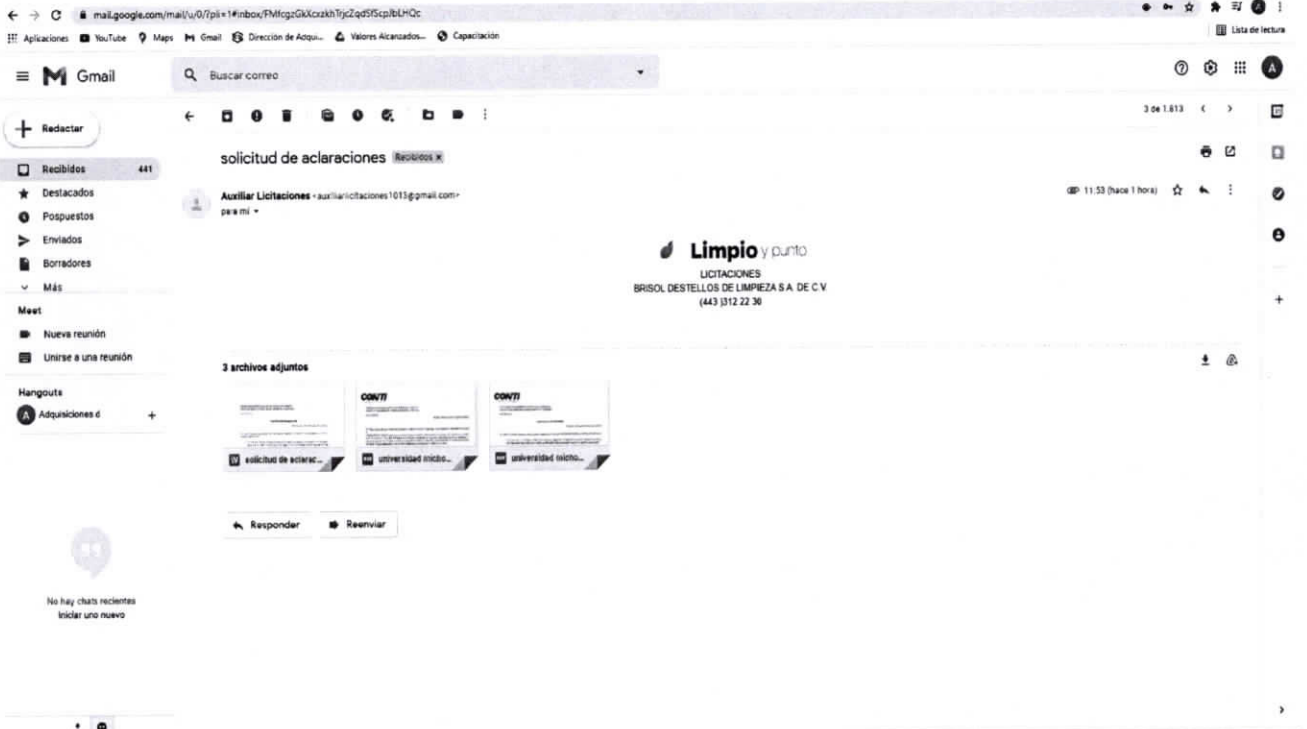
mail.google.com/mail/u/0/?pli=1#inbox/FMfcgzGkXcxzkhTrjcZqdSfScpJbLHQc

Aplicaciones YouTube Maps Gmail Dirección de Adqui... Valores Alcanzados... Capacitación

Lista de lectura

Gmail

Buscar correo

+ Redactar

Recibidos 441
Destacados
Pospuestos
Enviados
Borradores
Más

Meet
Nueva reunión
Unirse a una reunión

Hangouts
Adquisiciones d +

No hay chats recientes
Iniciar uno nuevo

3 de 1.613

solicitud de aclaraciones Recibidos ×

Auxiliar Licitaciones <auxiliarlicitaciones1013@gmail.com>
para mí

11:53 (hace 1 hora)

Limpio y punto
LICITACIONES
BRISOL DESTELLOS DE LIMPIEZA S.A. DE C.V.
(443 )312 22 30

3 archivos adjuntos

solicitud de aclarac...
CONTI
universidad micho...
CONTI
universidad micho...

Responder
Reenviar